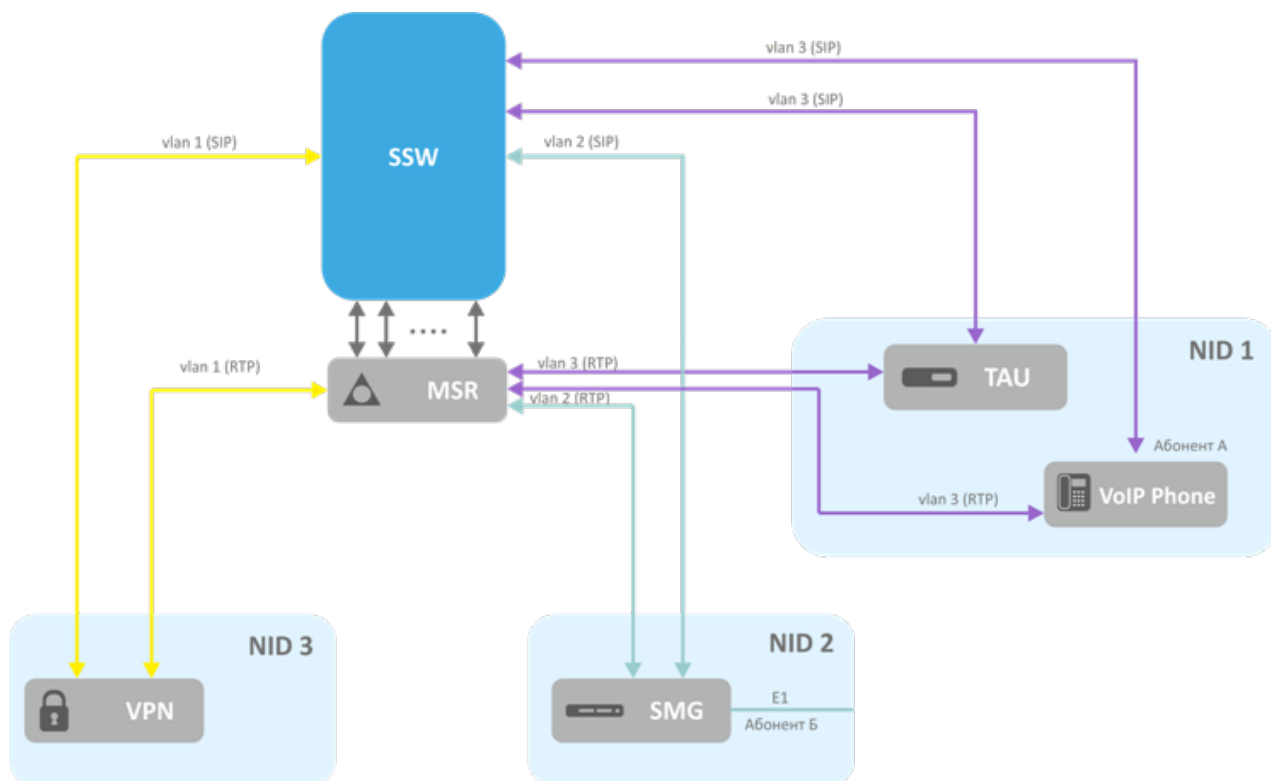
vlan 3 (SIP)

vlan 3 (SIP)

vlan 1 (SIP)

vlan 2 (SIP)

SSW

.....

vlan 1 (RTP)

MSR

vlan 3 (RTP)

vlan 2 (RTP)

NID 1

TAU

Абонент А

vlan 3 (RTP)

VoIP Phone

NID 3

VPN

NID 2

SMG

E1

Абонент Б